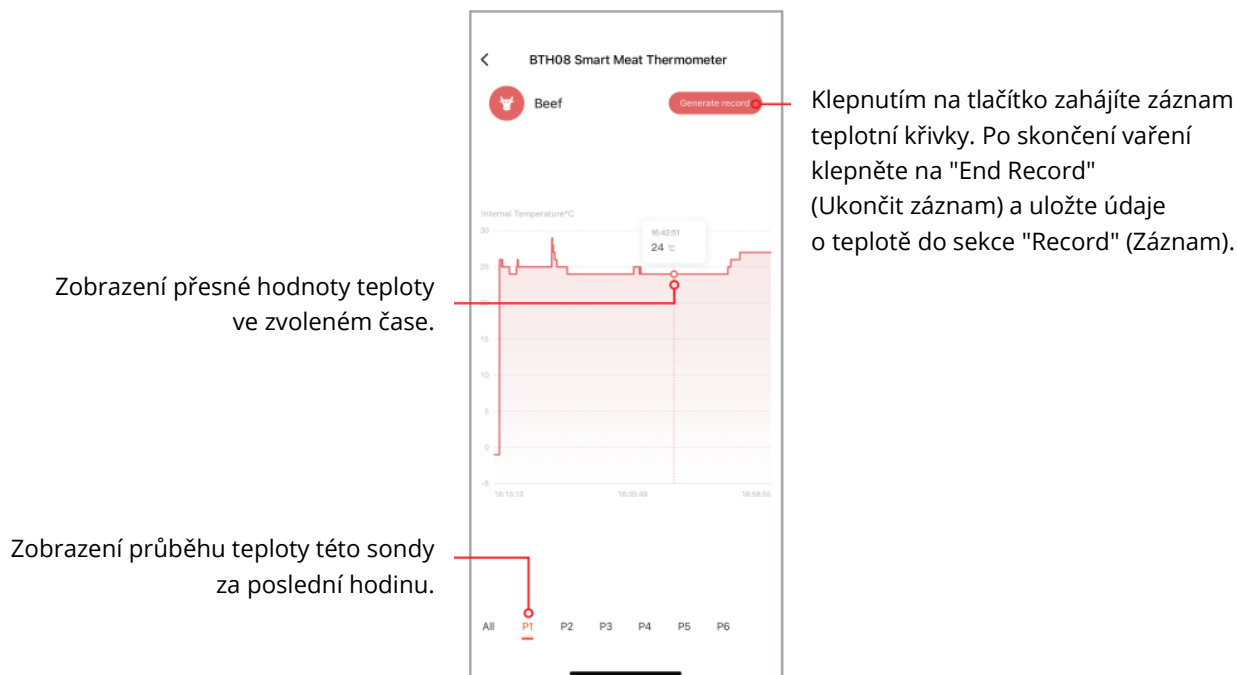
BTH08 Smart Meat Thermometer

Beef

Generate record

Klepnutím na tlačítko zahájíte záznam teplotní křivky. Po skončení vaření klepněte na "End Record" (Ukončit záznam) a uložte údaje o teplotě do sekce "Record" (Záznam).

Internal Temperature°C

30
25
20
15
10
5
0
-5

16:42:51
24 ℃

16:15:12
16:35:49
16:58:55

Zobrazení přesné hodnoty teploty ve zvoleném čase.

Zobrazení průběhu teploty této sondy za poslední hodinu.

All P1 P2 P3 P4 P5 P6